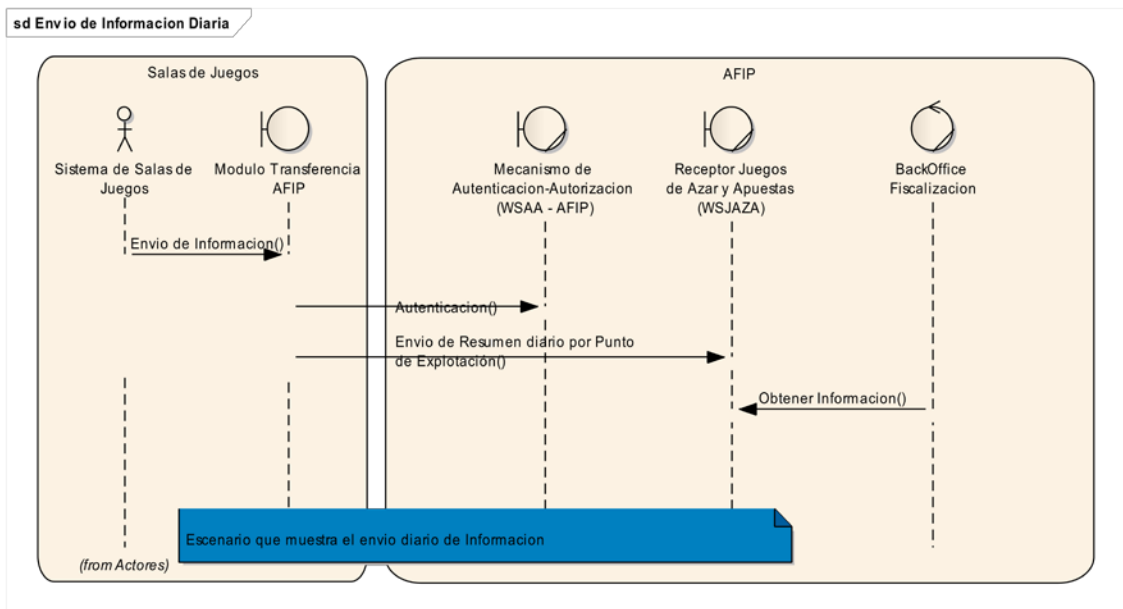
sd Envio de Informacion Diaria

Salas de Juegos

AFIP

Sistema de Salas de Juegos

Modulo Transferencia AFIP

Mecanismo de Autenticacion-Autorizacion (WSAA - AFIP)

Receptor Juegos de Azar y Apuestas (WSJAZA)

BackOffice Fiscalizacion

Envio de Informacion()

Autenticacion()

Envio de Resumen diario por Punto de Explotación()

Obtener Informacion()

Escenario que muestra el envio diario de Informacion

(from Actores)